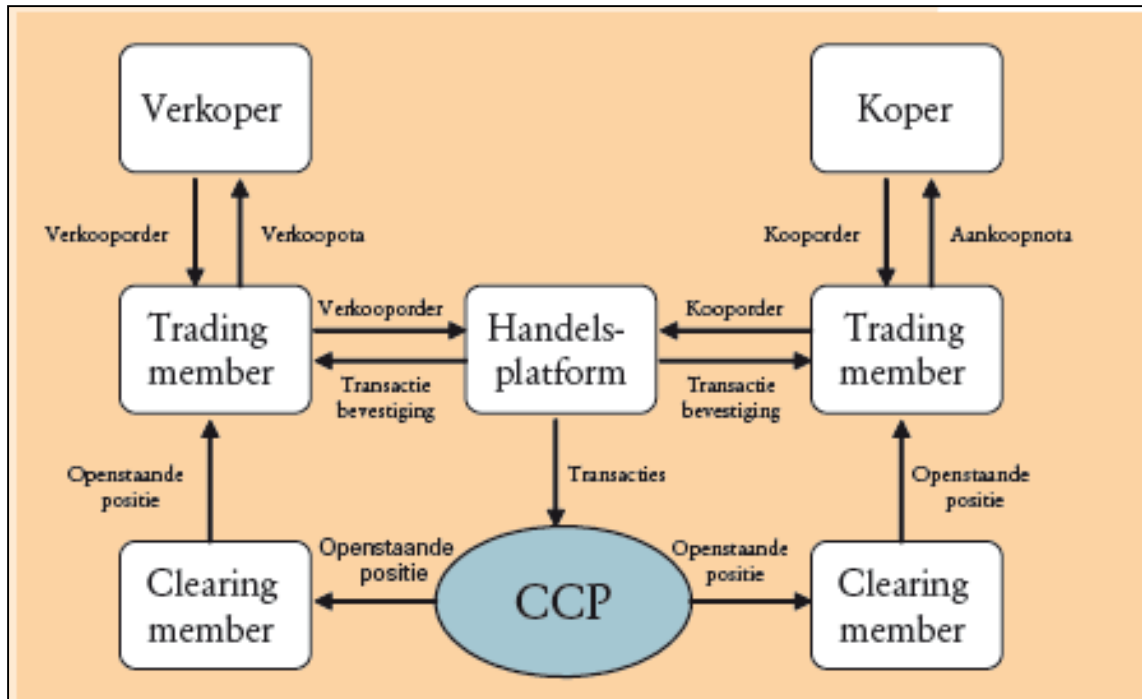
Verkoper

Koper

Verkooporder

Verkoopnota

Kooporder

Aankoopnota

Trading member

Verkooporder

Handelsplatform

Kooporder

Trading member

Transactie bevestiging

Transactie bevestiging

Openstaande positie

Transacties

Openstaande positie

Openstaande positie

Openstaande positie

Clearing member

CCP

Clearing member